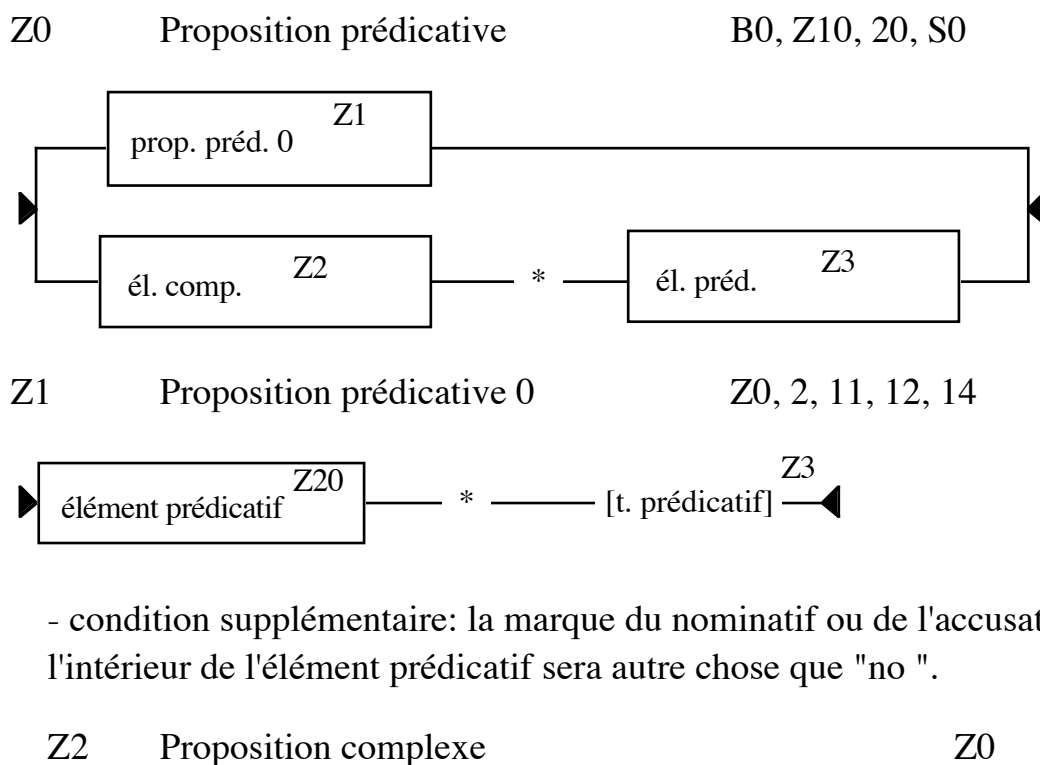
Z0 Proposition prédicative B0, Z10, 20, S0

prop. préd. 0 Z1

él. comp. Z2 * él. préd. Z3

Z1 Proposition prédicative 0 Z0, 2, 11, 12, 14

élément prédicatif Z20 * [t. prédicatif] Z3

- condition supplémentaire: la marque du nominatif ou de l'accusat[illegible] l'intérieur de l'élément prédicatif sera autre chose que "no ".

Z2 Proposition complexe Z0